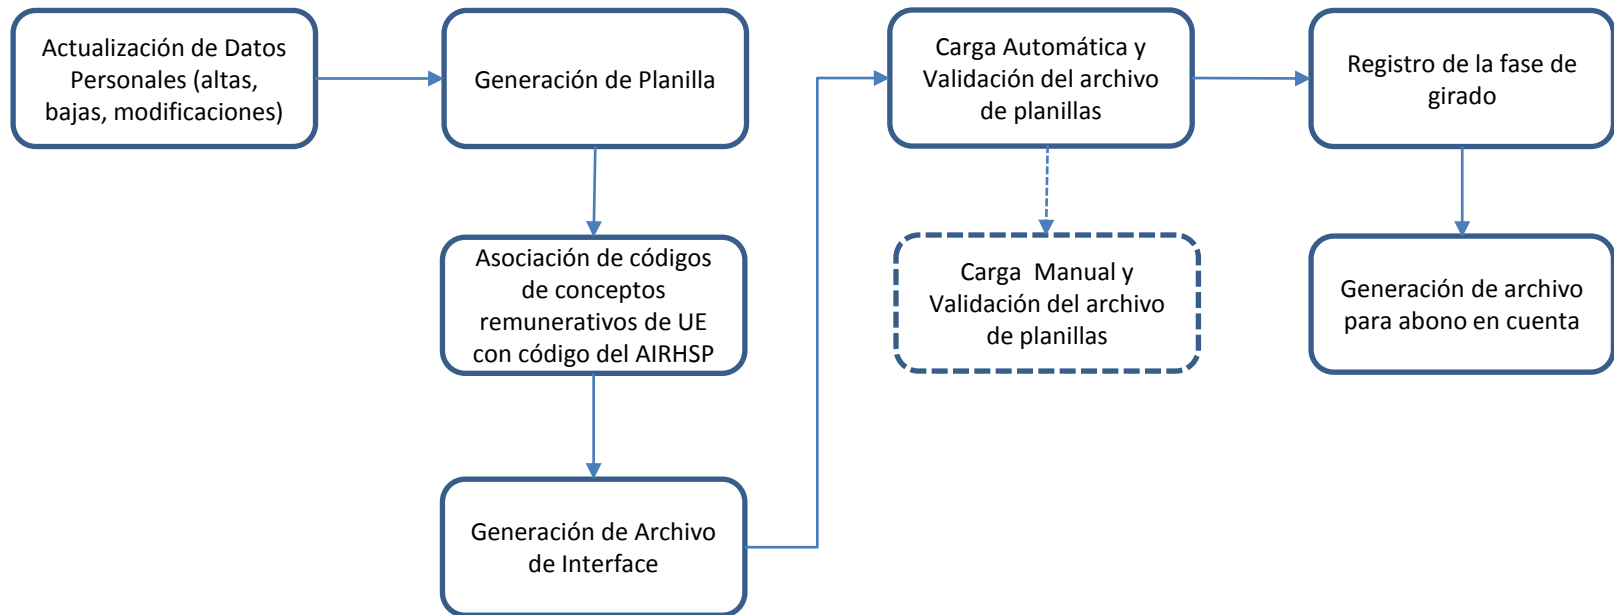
Actualización de Datos Personales (altas, bajas, modificaciones)

Generación de Planilla

Asociación de códigos de conceptos remunerativos de UE con código del AIRHSP

Generación de Archivo de Interface

Carga Automática y Validación del archivo de planillas

Carga Manual y Validación del archivo de planillas

Registro de la fase de girado

Generación de archivo para abono en cuenta